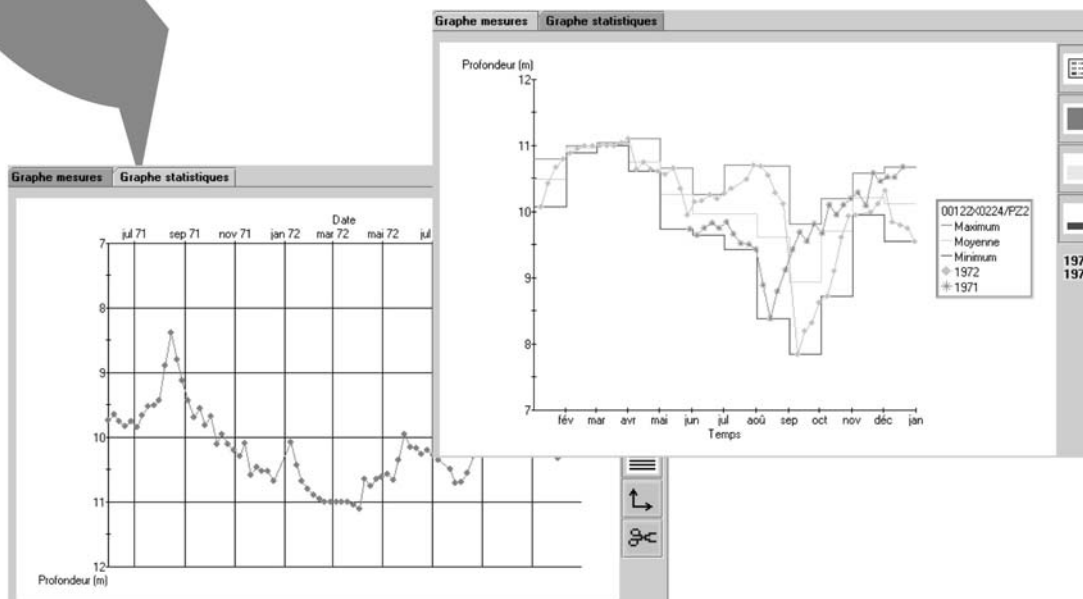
Graphe mesures | Graphe statistiques

Profondeur (m)
12
11
10
9
8
7
fév mar avr mai jun jul aoû sep oct nov déc jan
Temps

00122X0224/PZ2
Maximum
Moyenne
Minimum
1972
1971

197
197

Graphe mesures | Graphe statistiques

Date
jul 71 sep 71 nov 71 jan 72 mar 72 mai 72 jul
7
8
9
10
11
12
Profondeur (m)